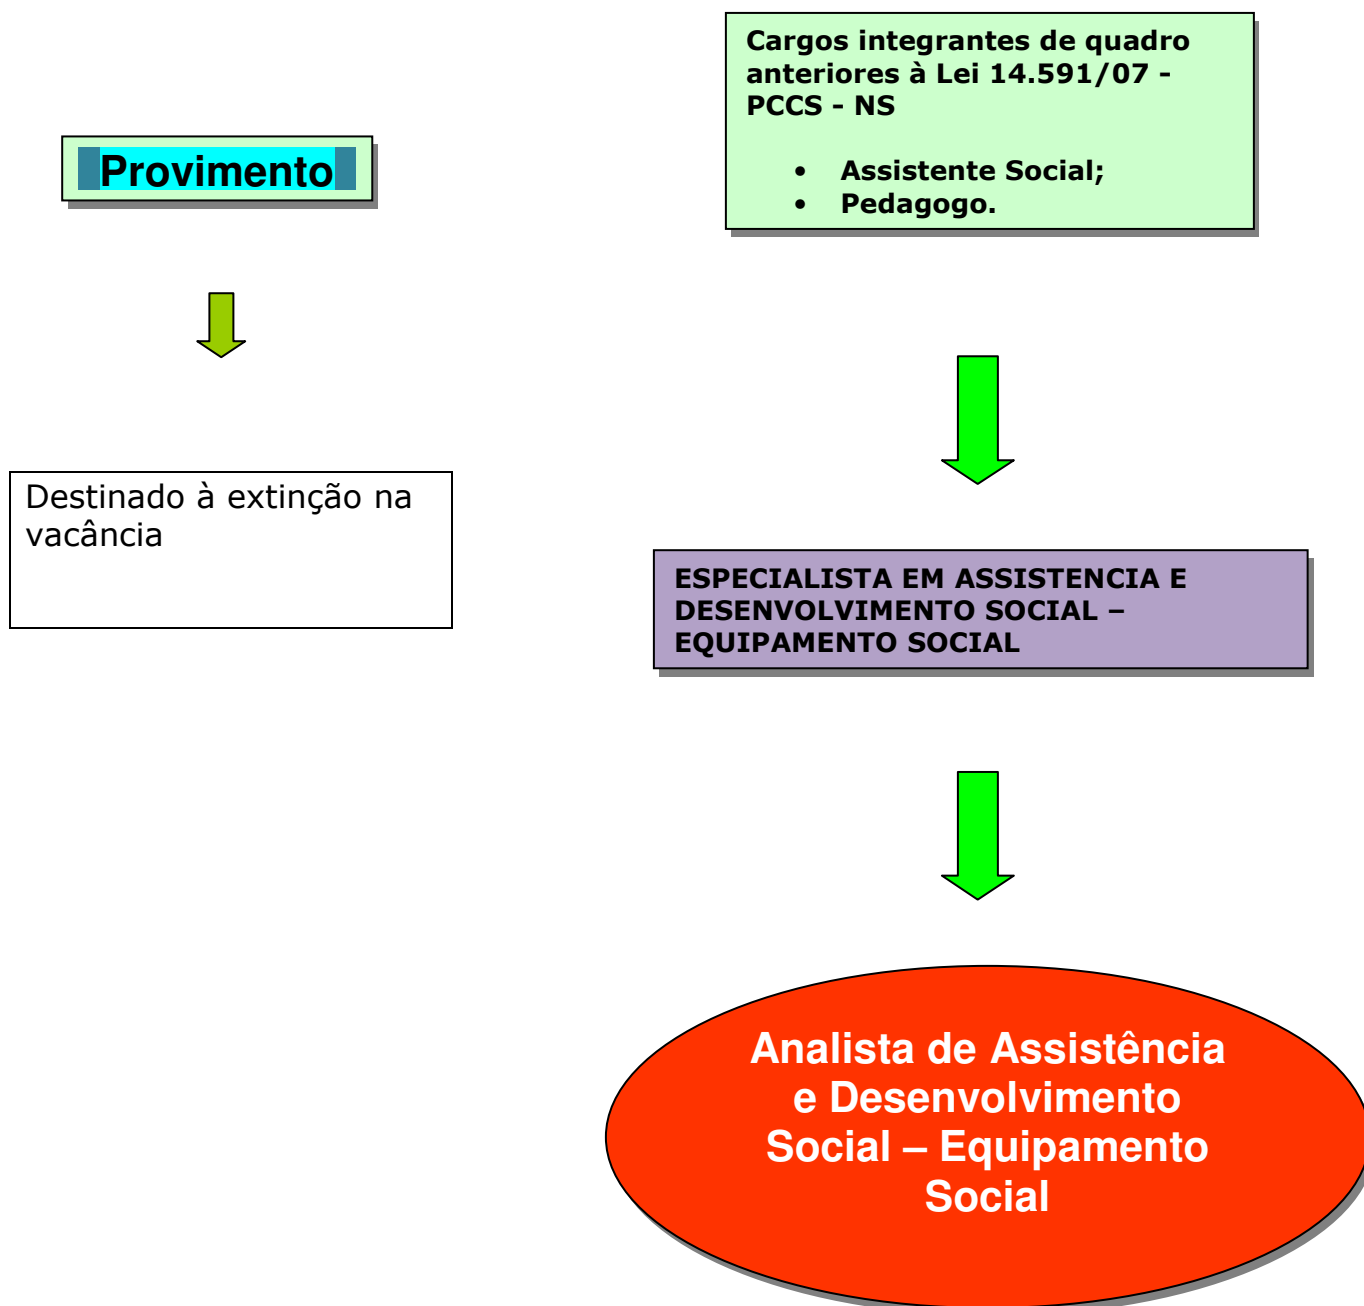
Cargos integrantes de quadro anteriores à Lei 14.591/07 - PCCS - NS

- Assistente Social;
- Pedagogo.

Provimento

Destinado à extinção na vacância

ESPECIALISTA EM ASSISTENCIA E DESENVOLVIMENTO SOCIAL – EQUIPAMENTO SOCIAL

Analista de Assistência e Desenvolvimento Social – Equipamento Social